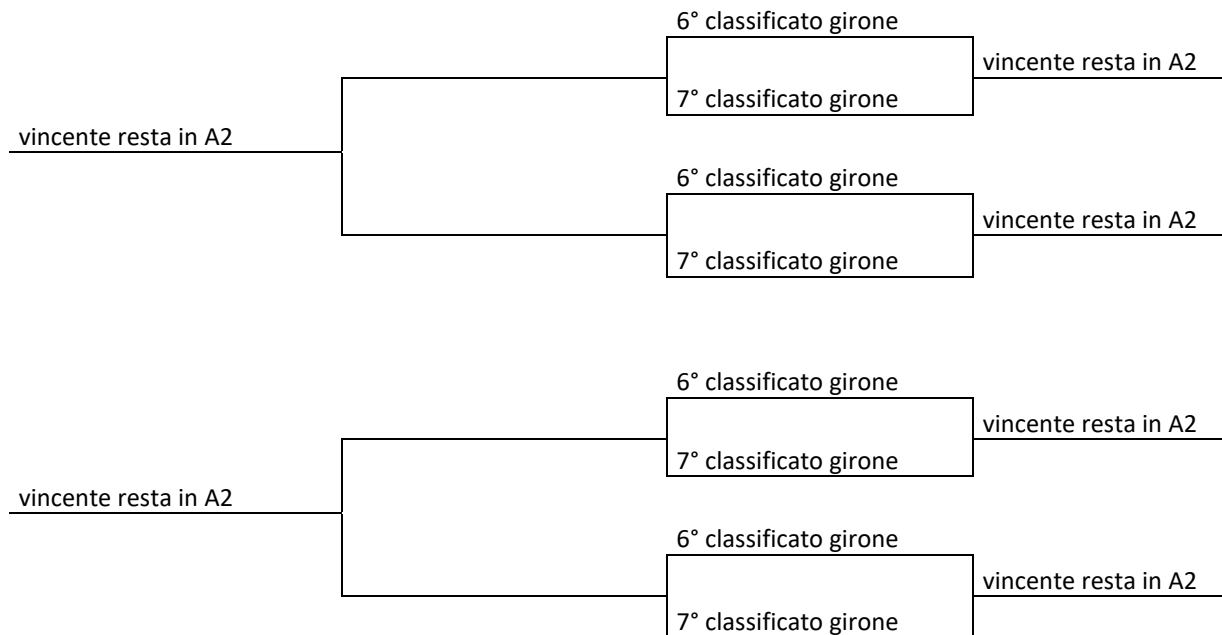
6° classificato girone

7° classificato girone

vincente resta in A2

vincente resta in A2

6° classificato girone

7° classificato girone

vincente resta in A2

6° classificato girone

7° classificato girone

vincente resta in A2

vincente resta in A2

6° classificato girone

7° classificato girone

vincente resta in A2